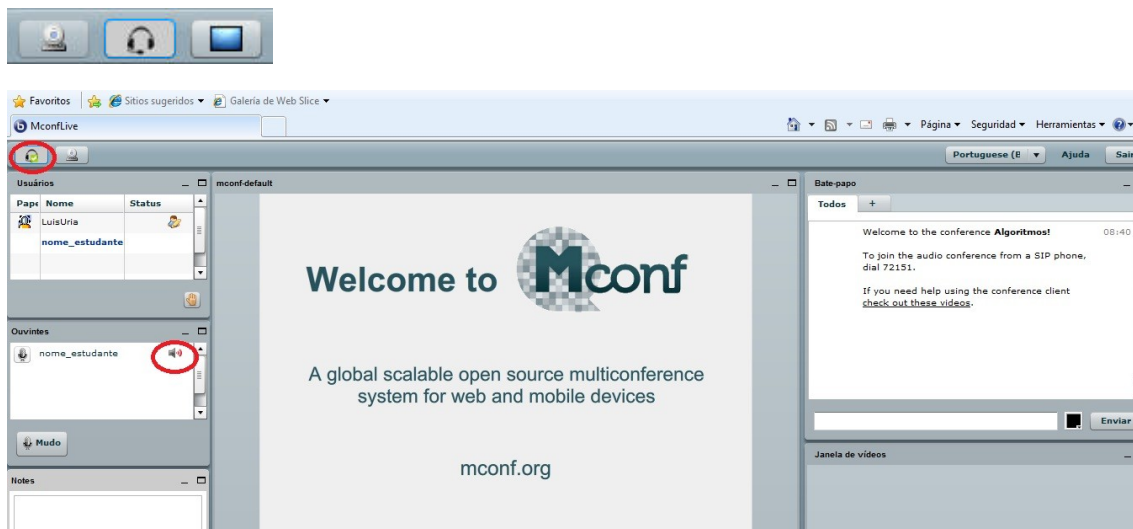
Favoritos | Sitios sugeridos ▾ Galería de Web Slice ▾

MconfLive

Página ▾ Seguridad ▾ Herramientas ▾

Portuguese (B ▾ Ajuda Sair

Usuários

| Pape | Nome | Status |
|---|---|---|
| | LuisUria | |
| | nome_estudante | |

Ouvintes

nome_estudante

Mudo

Notes

mconf-default

Welcome to Mconf

A global scalable open source multiconference system for web and mobile devices

mconf.org

Bate-papo

Todos +

Welcome to the conference **Algoritmos!** 08:40

To join the audio conference from a SIP phone, dial 72151.

If you need help using the conference client check out these videos.

Enviar

Janela de vídeos